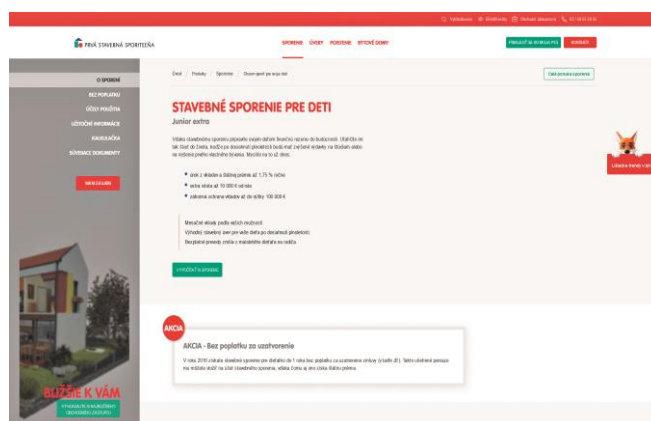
Vyhľadávanie Obchodníci Obchodné zastúpenie 0850 111 555

PRVÁ STAVEBNÁ SPORITEĽŇA

SPORENIE ÚVERY POISTENIE BYTOVÉ DOMY

PRIHLÁSIŤ SA DO MOJA PSS KONTAKTY

O SPORENÍ
BEZ POPLATKU
ÚČELY POUŽITIA
UŽITOČNÉ INFORMÁCIE
KALKULAČKA
SÚVISIACE DOKUMENTY

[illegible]

BLIŽŠIE K VÁM

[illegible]

Úvod / Produkty / Sporenie / Stavebné sporenie pre deti

Chcem poradiť

STAVEBNÉ SPORENIE PRE DETI

Junior extra

Vďaka stavebnému sporeniu pripravíte svojim deťom finančný rezervu do budúcnosti. Ušetríte im tak štart do života, bučítko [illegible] zvýšené výdavky na štúdium alebo na riešenie prvého vlastného bývania. Možno na to už dnes.

úrok z vkladov a štátnej prémie až 1,75 % ročne

extra bonus až 10 000 € od nás

zákonná ochrana vkladov až do výšky 100 000 €

Mesačné vklady podľa vašich možností

Výhodný stavebný úver pre vaše dieťa po dovŕšení plnoletosti

Bezplatné prevody zmluvy z maloletého dieťaťa na rodiča

VÝPOČET SPORENIA

Lišiačik Ferdo v škole

AKCIA

AKCIA - Bez poplatku za uzatvorenie

V roku 2018 ušetríte stavebné sporenie pre dieťatko do 1 roka bez poplatku za uzatvorenie zmluvy (v hodnote 28 €). Takto ušetrené peniaze ma môžete vložiť na účet stavebného sporenia, vďaka čomu aj ono získa štátnu prémiu.